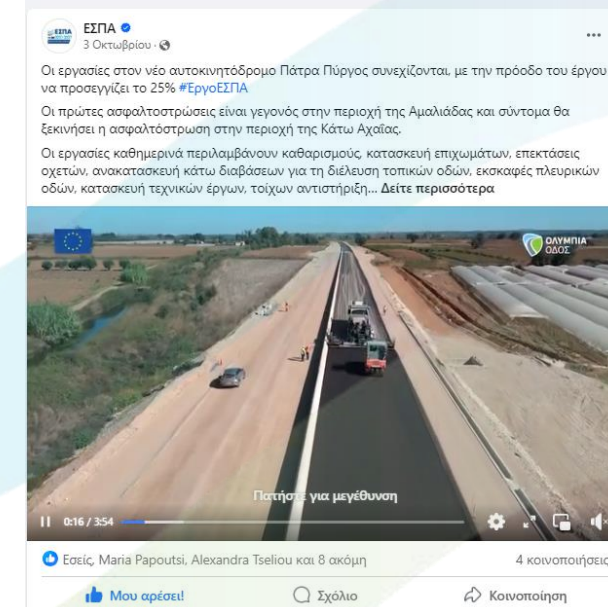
ΕΣΠΑ
3 Οκτωβρίου ·

Οι εργασίες στον νέο αυτοκινητόδρομο Πάτρα Πύργος συνεχίζονται, με την πρόοδο του έργου να προσεγγίζει το 25% #ΕργοΕΣΠΑ

Οι πρώτες ασφαλτοστρώσεις είναι γεγονός στην περιοχή της Αμαλιάδας και σύντομα θα ξεκινήσει η ασφαλτόστρωση στην περιοχή της Κάτω Αχαΐας.

Οι εργασίες καθημερινά περιλαμβάνουν καθαρισμούς, κατασκευή επιχωμάτων, επεκτάσεις οχετών, ανακατασκευή κάτω διαβάσεων για τη διέλευση τοπικών οδών, εκσκαφές πλευρικών οδών, κατασκευή τεχνικών έργων, τοίχων αντιστήριξη... Δείτε περισσότερα

ΟΛΥΜΠΙΑ ΟΔΟΣ

Πατήστε για μεγέθυνση

0:16 / 3:54

Εσείς, Maria Papoutsi, Alexandra Tseliou και 8 ακόμη

4 κοινοποιήσεις

Μου αρέσει!

Σχόλιο

Κοινοποίηση